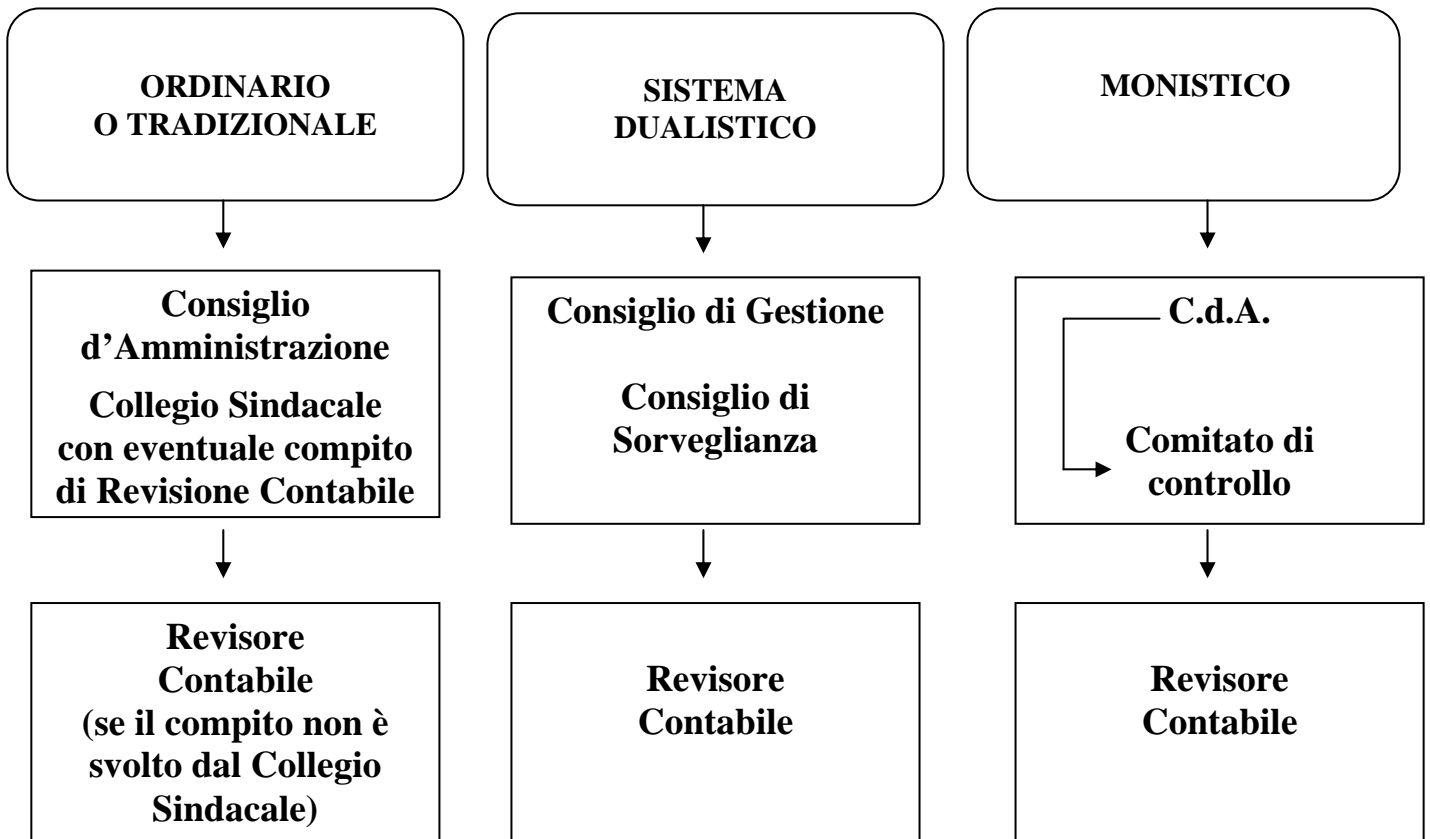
ORDINARIO
O TRADIZIONALE

Consiglio d’Amministrazione

Collegio Sindacale con eventuale compito di Revisione Contabile

Revisore Contabile (se il compito non è svolto dal Collegio Sindacale)

SISTEMA DUALISTICO

Consiglio di Gestione

Consiglio di Sorveglianza

Revisore Contabile

MONISTICO

C.d.A.

Comitato di controllo

Revisore Contabile